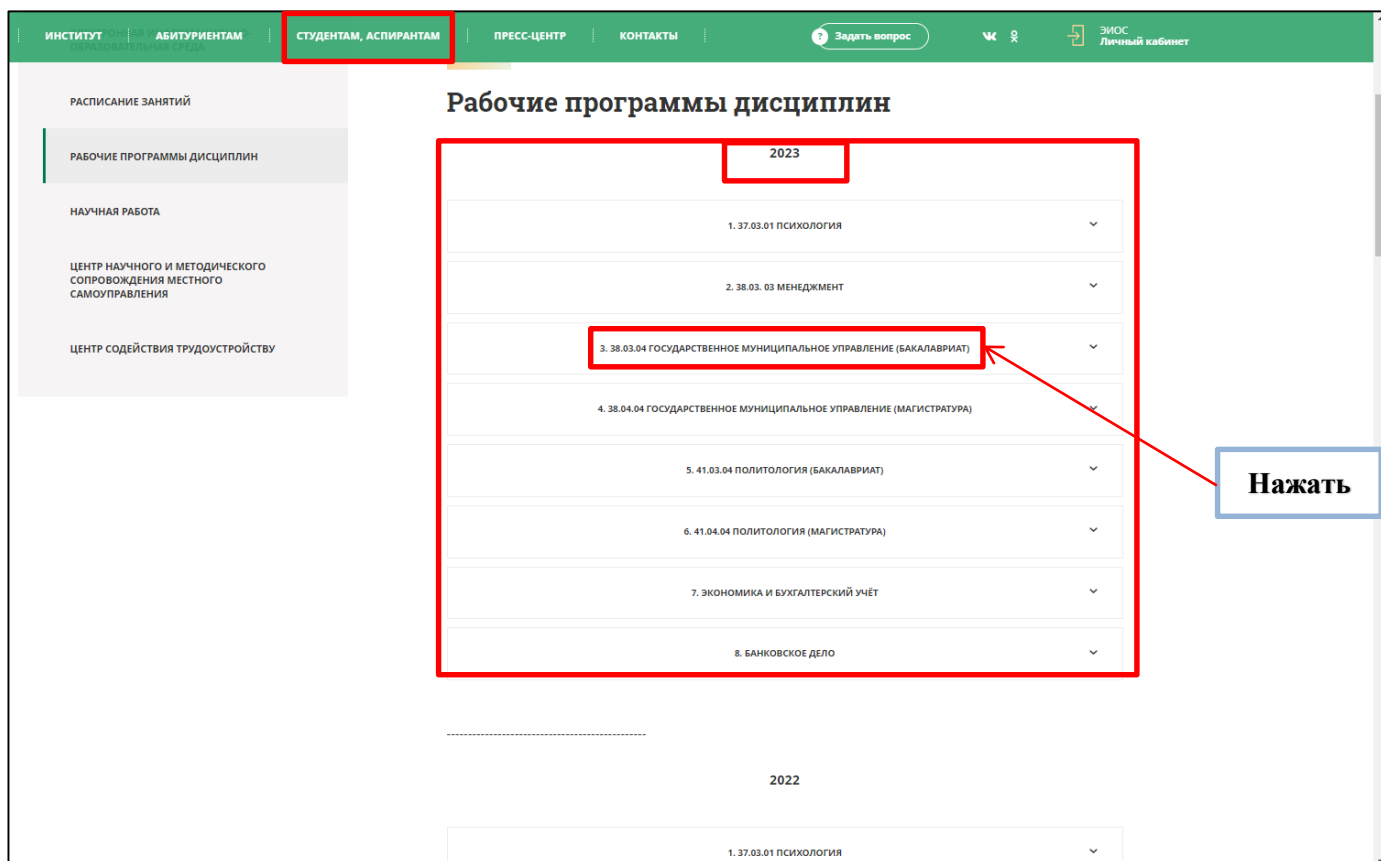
ИНСТИТУТ АБИТУРИЕНТАМ СТУДЕНТАМ, АСПИРАНТАМ ПРЕСС-ЦЕНТР КОНТАКТЫ

Задать вопрос

ЭИОС
Личный кабинет

РАСПИСАНИЕ ЗАНЯТИЙ

РАБОЧИЕ ПРОГРАММЫ ДИСЦИПЛИН

НАУЧНАЯ РАБОТА

ЦЕНТР НАУЧНОГО И МЕТОДИЧЕСКОГО СОПРОВОЖДЕНИЯ МЕСТНОГО САМОУПРАВЛЕНИЯ

ЦЕНТР СОДЕЙСТВИЯ ТРУДОУСТРОЙСТВУ

Рабочие программы дисциплин

2023

1. 37.03.01 ПСИХОЛОГИЯ

2. 38.03. 03 МЕНЕДЖМЕНТ

3. 38.03.04 ГОСУДАРСТВЕННОЕ МУНИЦИПАЛЬНОЕ УПРАВЛЕНИЕ (БАКАЛАВРИАТ)

4. 38.04.04 ГОСУДАРСТВЕННОЕ МУНИЦИПАЛЬНОЕ УПРАВЛЕНИЕ (МАГИСТРАТУРА)

5. 41.03.04 ПОЛИТОЛОГИЯ (БАКАЛАВРИАТ)

6. 41.04.04 ПОЛИТОЛОГИЯ (МАГИСТРАТУРА)

7. ЭКОНОМИКА И БУХГАЛТЕРСКИЙ УЧЁТ

8. БАНКОВСКОЕ ДЕЛО

Нажать

----------------------------------------------

2022

1. 37.03.01 ПСИХОЛОГИЯ